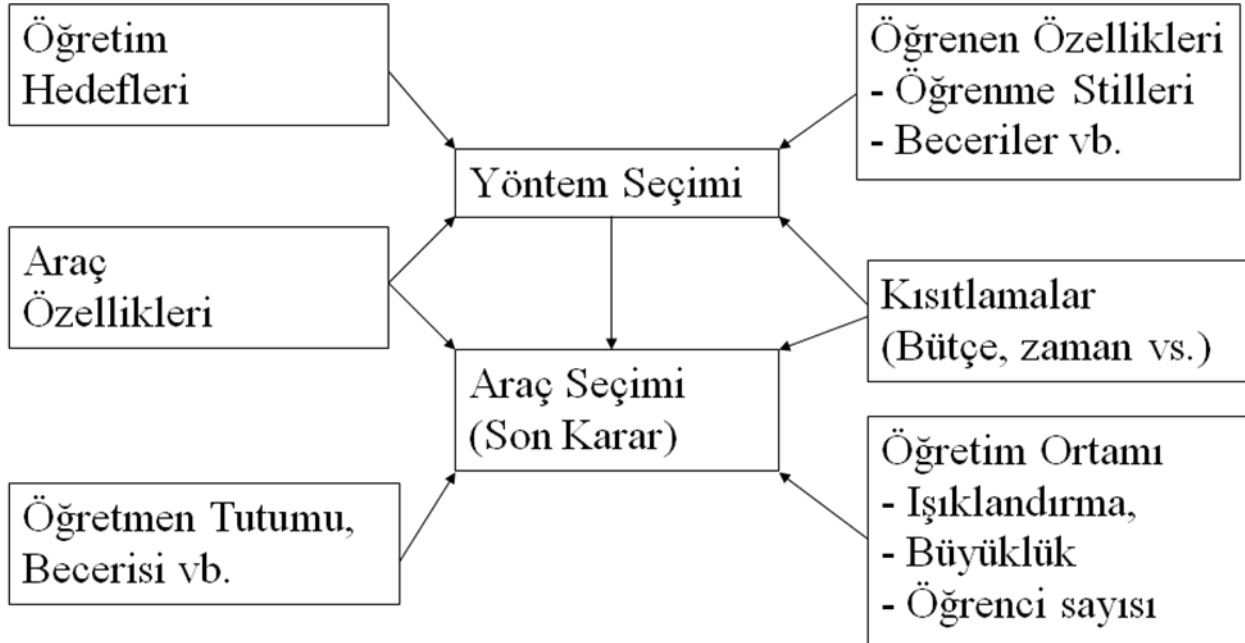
Öğretim Hedefleri

Öğrenen Özellikleri
- Öğrenme Stilleri
- Beceriler vb.

Yöntem Seçimi

Araç Özellikleri

Kısıtlamalar (Bütçe, zaman vs.)

Araç Seçimi (Son Karar)

Öğretim Ortamı
- Işıklandırma,
- Büyüklük
- Öğrenci sayısı

Öğretmen Tutumu, Becerisi vb.